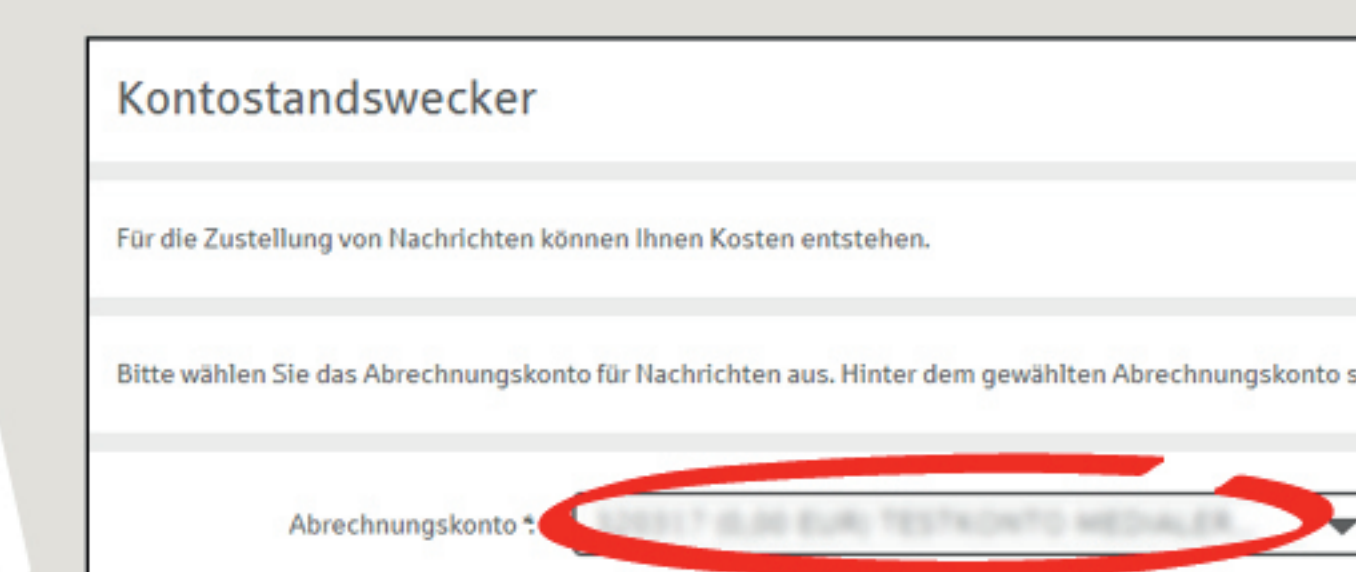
Kontostandswecker

Für die Zustellung von Nachrichten können Ihnen Kosten entstehen.

Bitte wählen Sie das Abrechnungskonto für Nachrichten aus. Hinter dem gewählten Abrechnungskonto s

Abrechnungskonto *: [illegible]